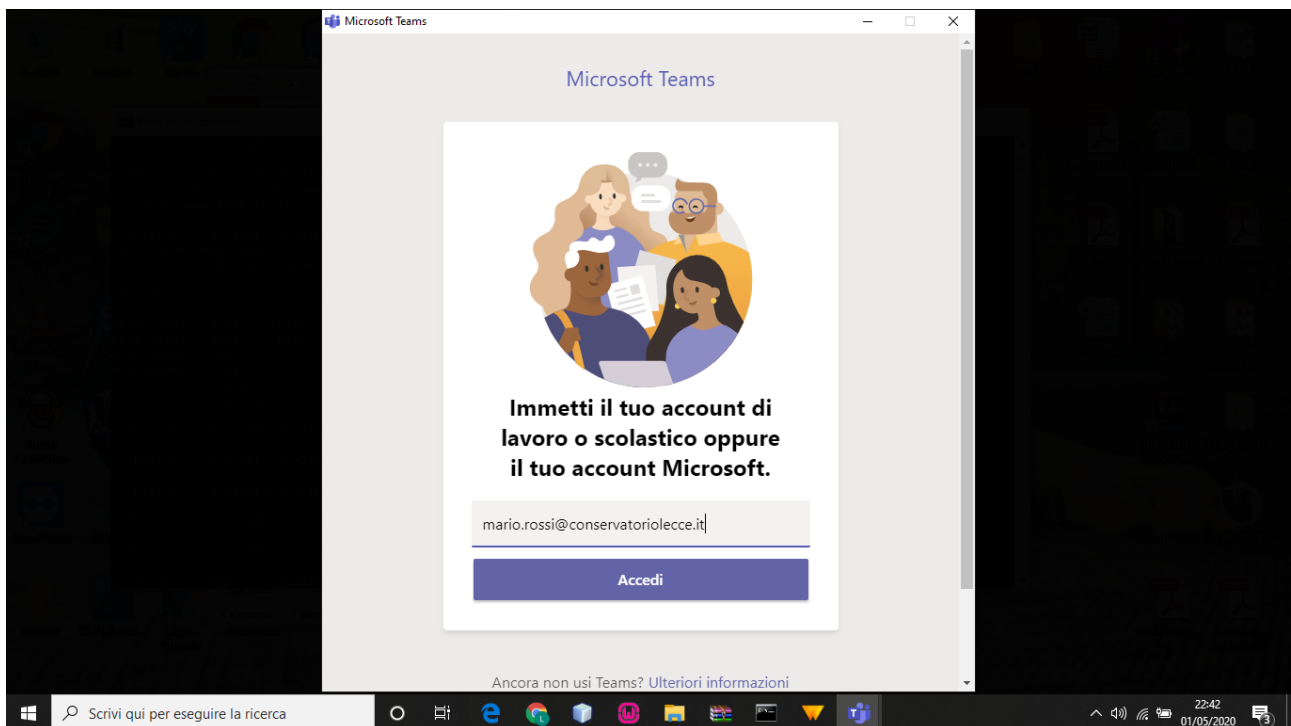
Microsoft Teams

Microsoft Teams

Immetti il tuo account di lavoro o scolastico oppure il tuo account Microsoft.

mario.rossi@conservatoriolecce.it

Accedi

Ancora non usi Teams? Ulteriori informazioni

Scrivi qui per eseguire la ricerca

22:42
01/05/2020

3